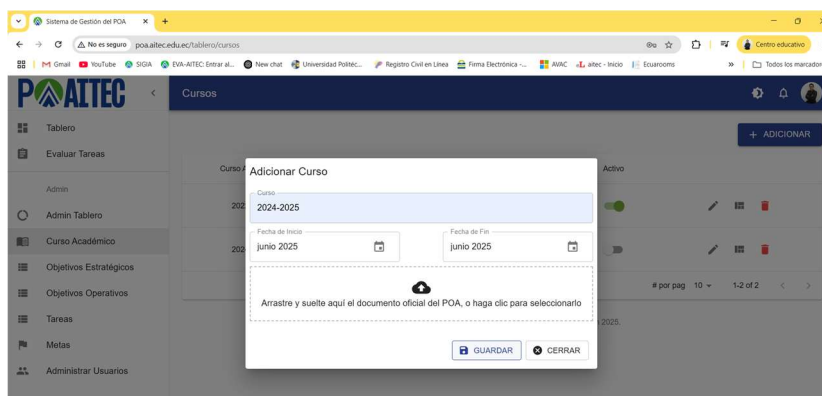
Sistema de Gestión del POA ×
+
No es seguro poa.aitec.edu.ec/tablero/cursos
Centro educativo
Gmail YouTube SIGIA EVA-AITEC: Entrar al... New chat Universidad Politéc... Registro Civil en Línea Firma Electrónica -... AVAC aitec - Inicio Ecuarooms
» Todos los marcador

POAITEC
Cursos
Tablero
Evaluar Tareas
Admin
Admin Tablero
Curso Académico
Objetivos Estratégicos
Objetivos Operativos
Tareas
Metas
Administrar Usuarios

+ ADICIONAR
Curso A
Activo
202
202
# por pag 10
1-2 of 2
2025.

Adicionar Curso
Curso
2024-2025
Fecha de Inicio
junio 2025
Fecha de Fin
junio 2025
Arrastre y suelte aquí el documento oficial del POA, o haga clic para seleccionarlo
GUARDAR
CERRAR